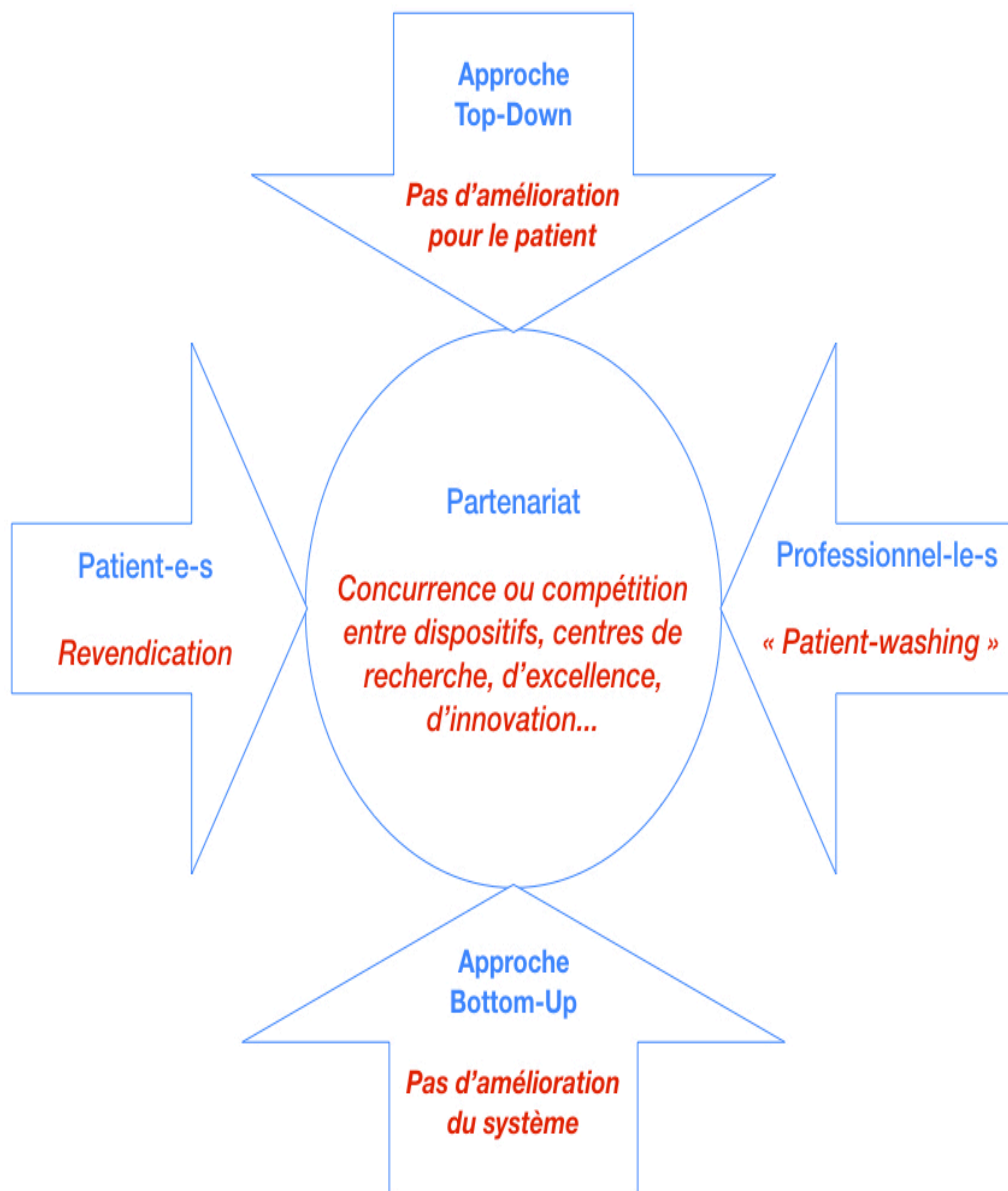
Approche
Top-Down

Pas d'amélioration
pour le patient

Patient-e-s

Revendication

Partenariat

Concurrence ou compétition entre dispositifs, centres de recherche, d'excellence, d'innovation...

Professionnel-le-s

« Patient-washing »

Approche
Bottom-Up

Pas d'amélioration
du système